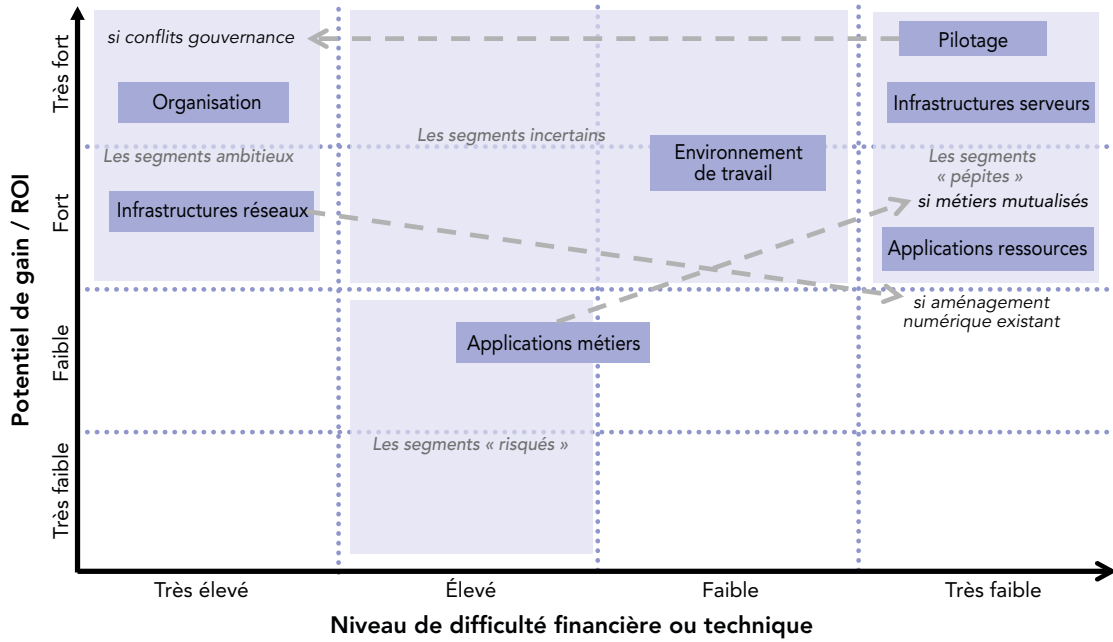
si conflits gouvernance

Pilotage

Organisation

Infrastructures serveurs

Les segments incertains

Les segments ambitieux

Environnement de travail

Les segments « pépites »

Infrastructures réseaux

si métiers mutualisés

Applications ressources

si aménagement numérique existant

Applications métiers

Les segments « risqués »

Très fort

Fort

Faible

Très faible

Potentiel de gain / ROI

Très élevé

Élevé

Faible

Très faible

Niveau de difficulté financière ou technique